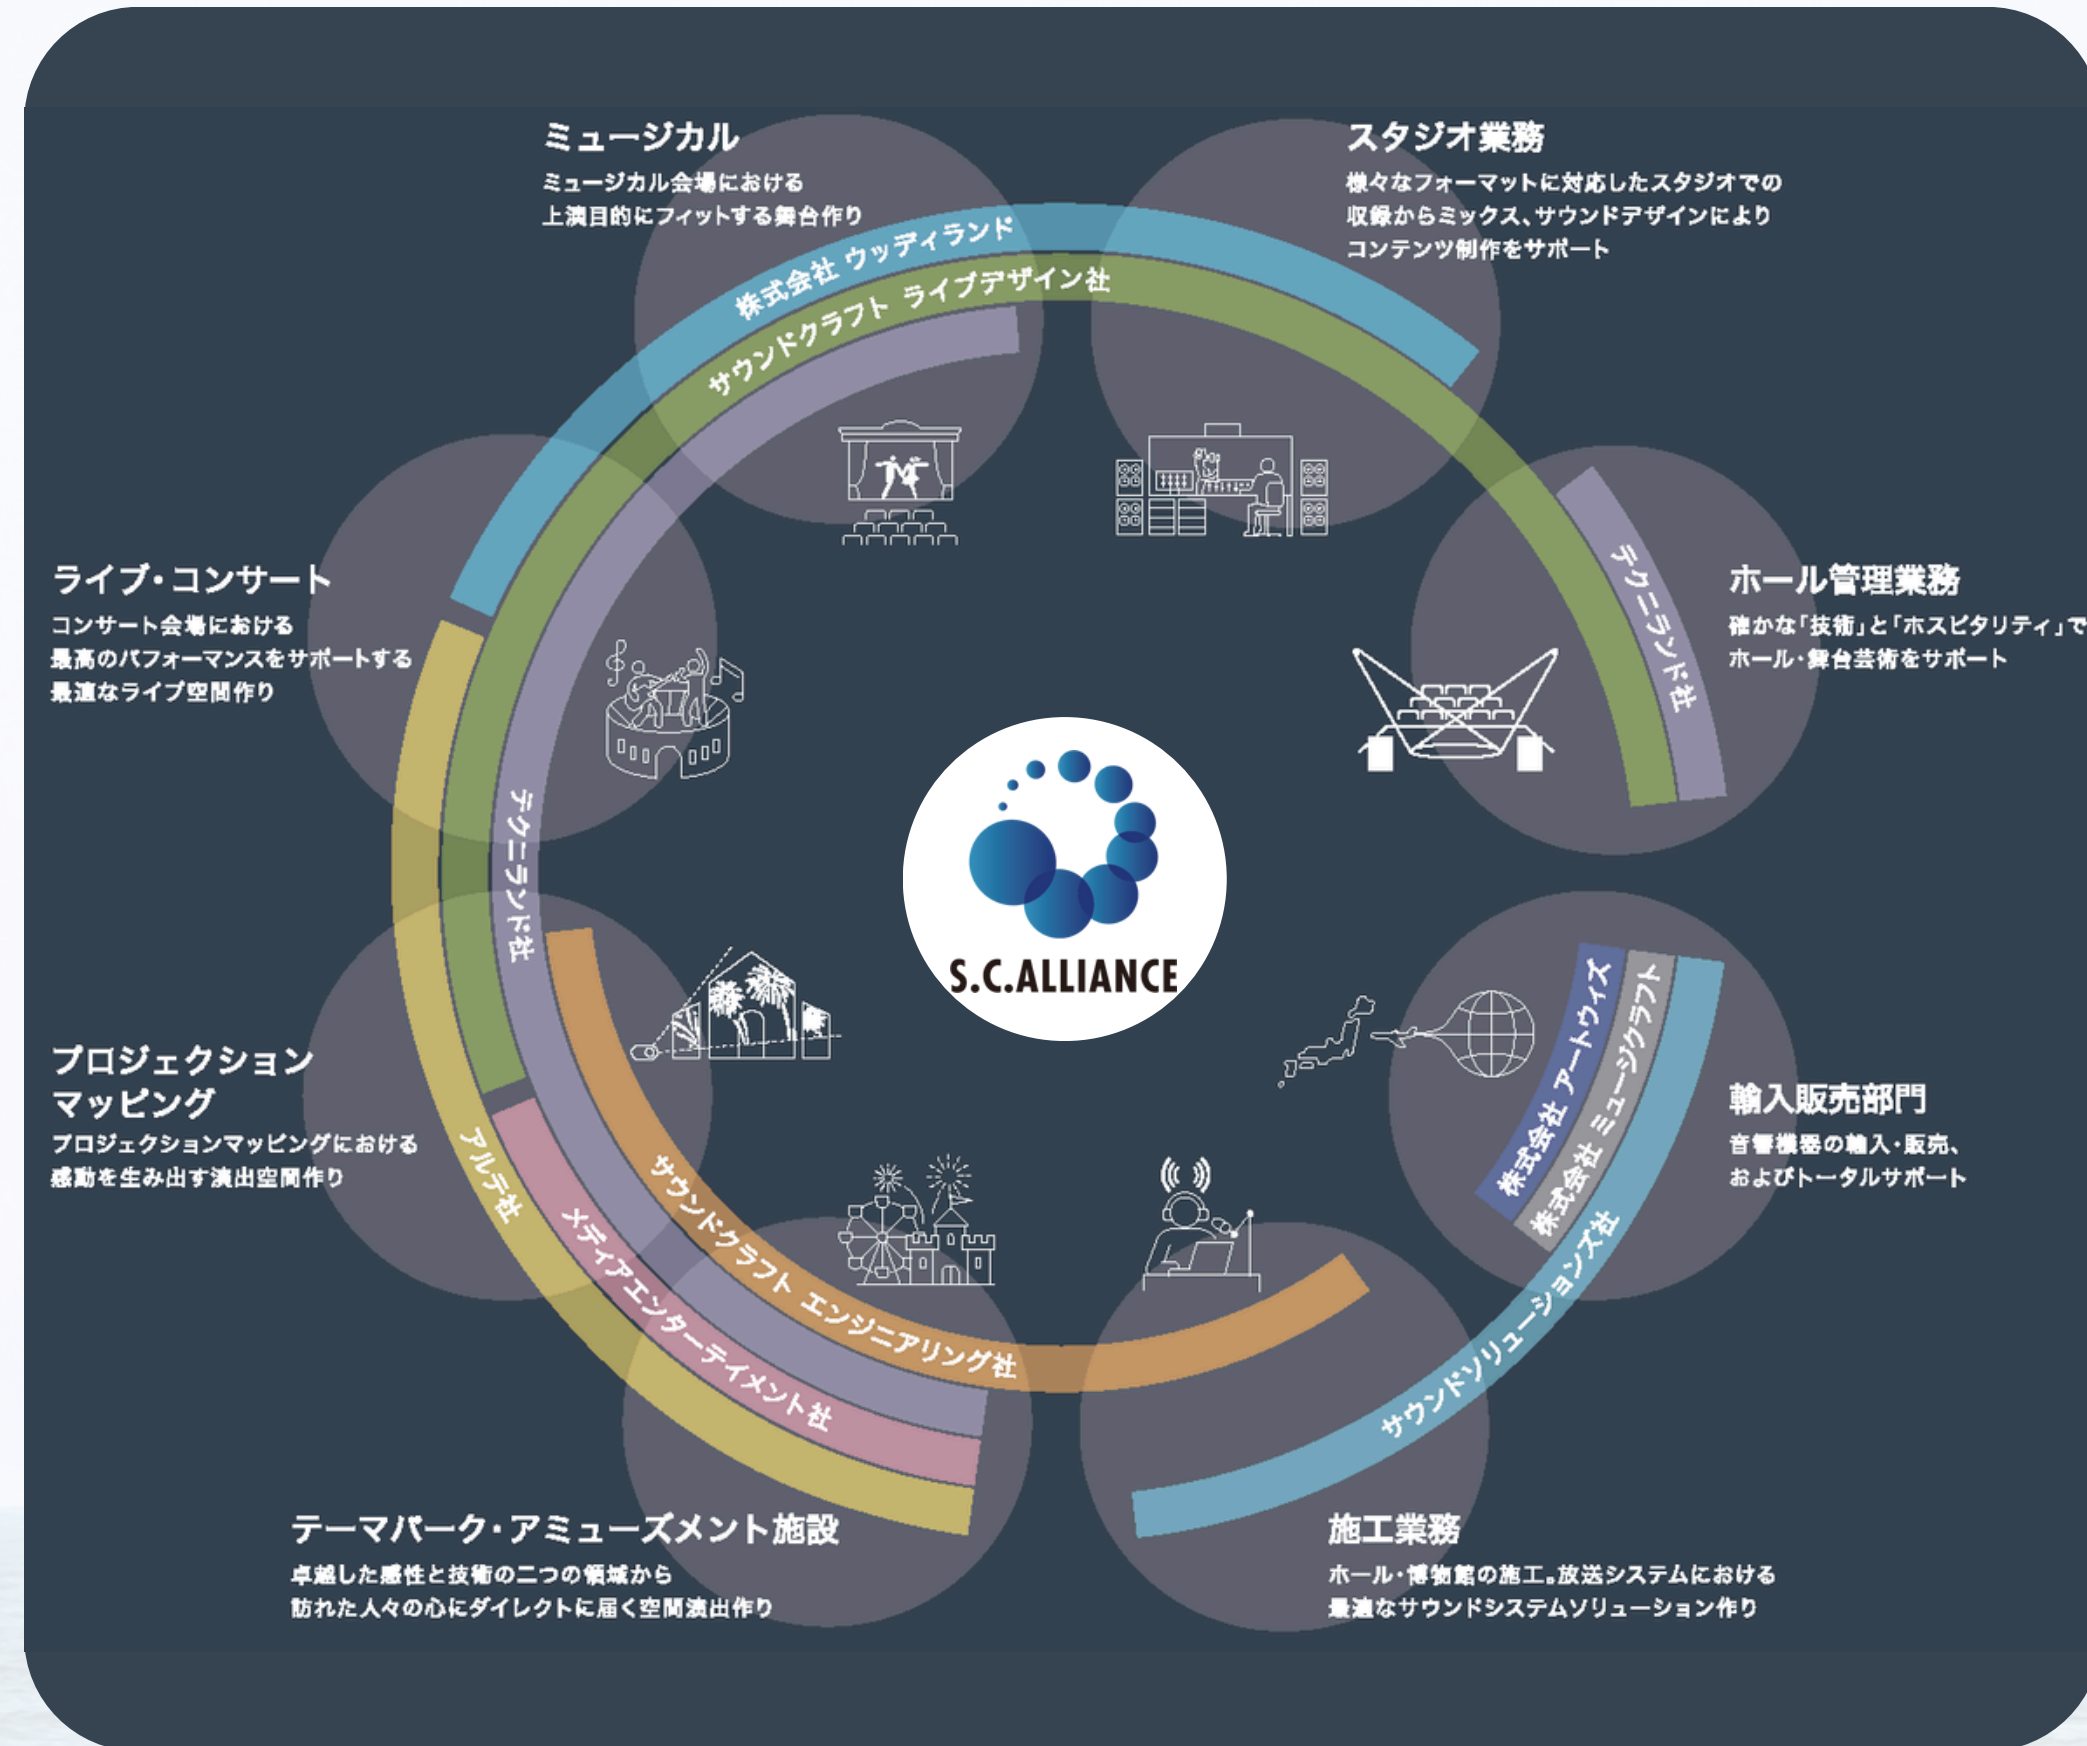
ミュージカル
ミュージカル会場における
上演目的にフィットする舞台作り

スタジオ業務
様々なフォーマットに対応したスタジオでの
収録からミックス、サウンドデザインにより
コンテンツ制作をサポート

株式会社 ウッディランド
サウンドクラフト ライブデザイン社

ライブ・コンサート
コンサート会場における
最高のパフォーマンスをサポートする
最適なライブ空間作り

テクニランド社

ホール管理業務
確かな「技術」と「ホスピタリティ」で
ホール・舞台芸術をサポート

テクニランド社

S.C.ALLIANCE

プロジェクション
マッピング
プロジェクションマッピングにおける
感動を生み出す演出空間作り

株式会社 アートウィズ
株式会社 ミュージクラフト

輸入販売部門
音響機器の輸入・販売、
およびトータルサポート

アルテ社
メディアエンターテイメント社
サウンドクラフト エンジニアリング社
サウンドソリューションズ社

テーマパーク・アミューズメント施設
卓越した感性と技術の二つの領域から
訪れた人々の心にダイレクトに届く空間演出作り

施工業務
ホール・博物館の施工。放送システムにおける
最適なサウンドシステムソリューション作り